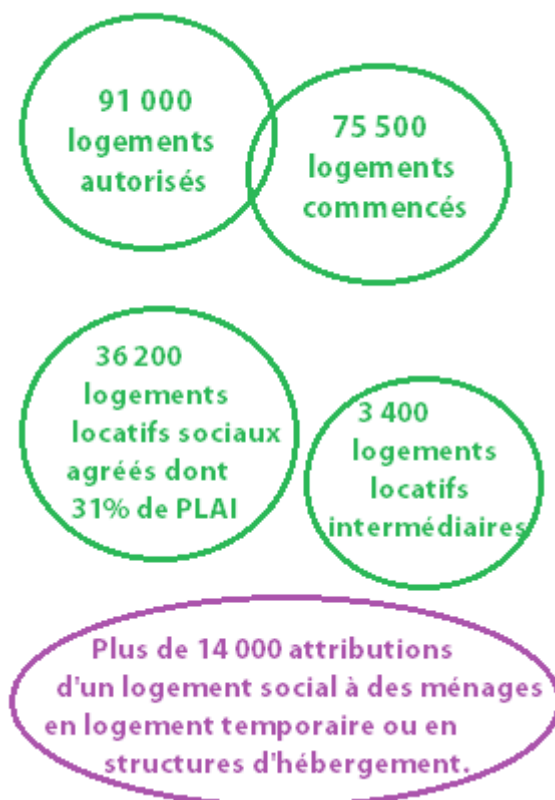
91 000 logements autorisés

75 500 logements commencés

36 200 logements locatifs sociaux agréés dont 31% de PLAI

3 400 logements locatifs intermédiaires

Plus de 14 000 attributions d'un logement social à des ménages en logement temporaire ou en structures d'hébergement.